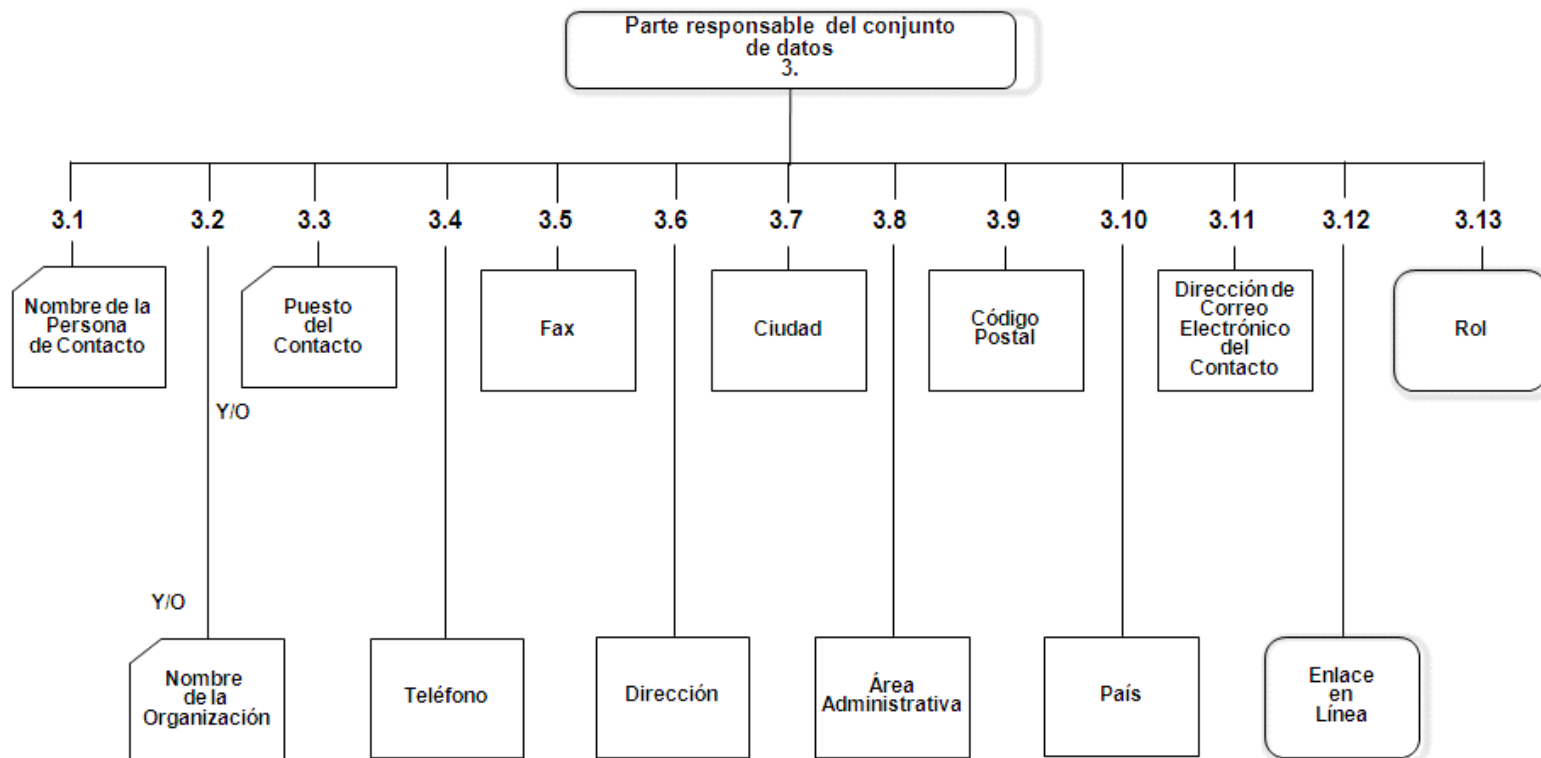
Parte responsable del conjunto de datos
3.

3.1
Nombre de la Persona de Contacto

3.2
Y/O
Y/O
Nombre de la Organización

3.3
Puesto del Contacto

3.4
Teléfono

3.5
Fax

3.6
Dirección

3.7
Ciudad

3.8
Área Administrativa

3.9
Código Postal

3.10
País

3.11
Dirección de Correo Electrónico del Contacto

3.12
Enlace en Línea

3.13
Rol